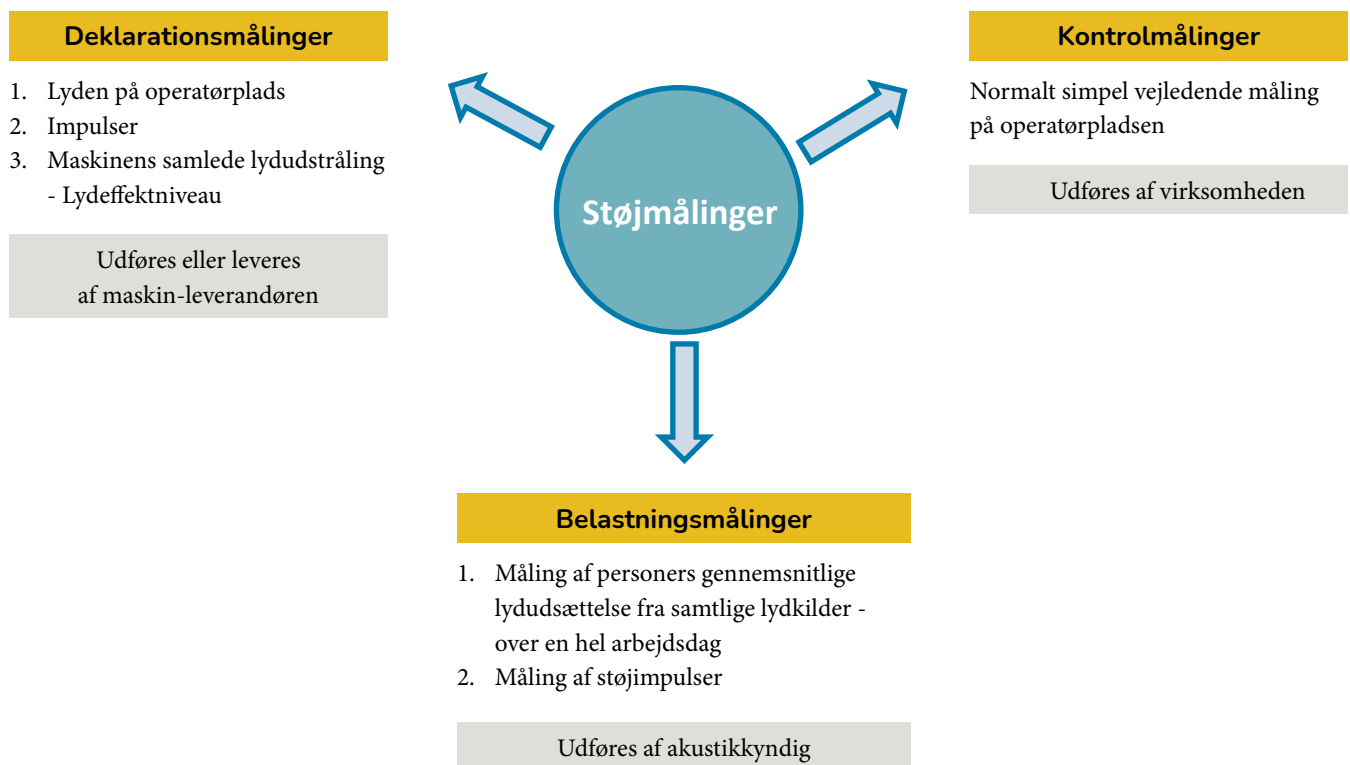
Deklarationsmålinger

1. Lyden på operatørplads
2. Impulser
3. Maskinens samlede lydudstråling - Lydeffektniveau

Udføres eller leveres af maskin-leverandøren

Støjmålinger

Kontrolmålinger

Normalt simpel vejledende måling på operatørpladsen

Udføres af virksomheden

Belastningsmålinger

1. Måling af personers gennemsnitlige lydudsættelse fra samtlige lydkilder - over en hel arbejdsdag
2. Måling af støjimpulser

Udføres af akustikkyndig